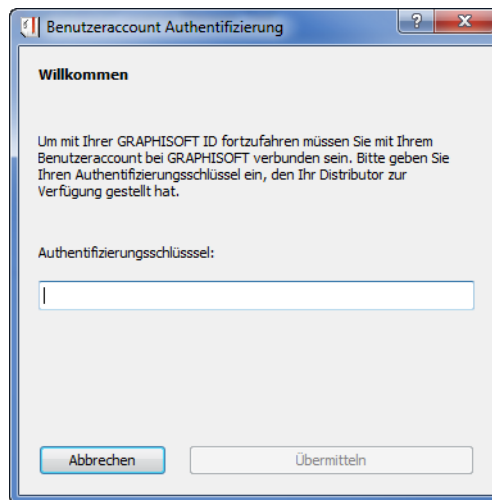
Benutzeraccount Authentifizierung

?

X

Willkommen

Um mit Ihrer GRAPHISOFT ID fortzufahren müssen Sie mit Ihrem Benutzeraccount bei GRAPHISOFT verbunden sein. Bitte geben Sie Ihren Authentifizierungsschlüssel ein, den Ihr Distributor zur Verfügung gestellt hat.

Authentifizierungsschlüsssel:

Abbrechen

Übermitteln